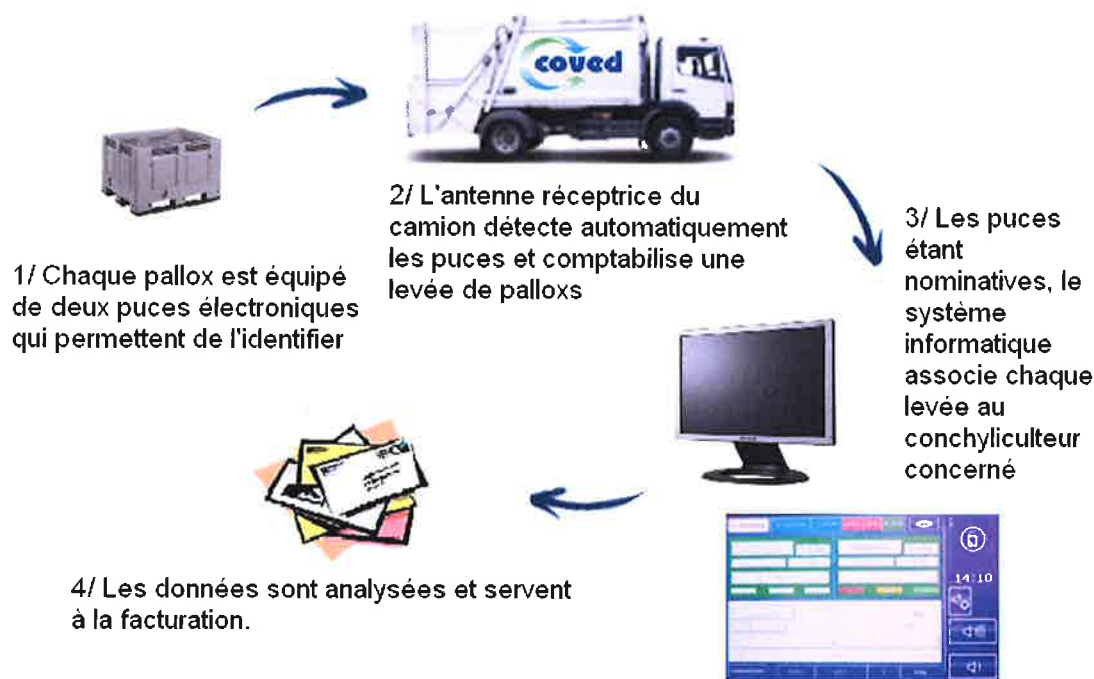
coved

1/ Chaque pallox est équipé de deux puces électroniques qui permettent de l'identifier

2/ L'antenne réceptrice du camion détecte automatiquement les puces et comptabilise une levée de palloxs

3/ Les puces étant nominatives, le système informatique associe chaque levée au conchyliculteur concerné

14:10

4/ Les données sont analysées et servent à la facturation.